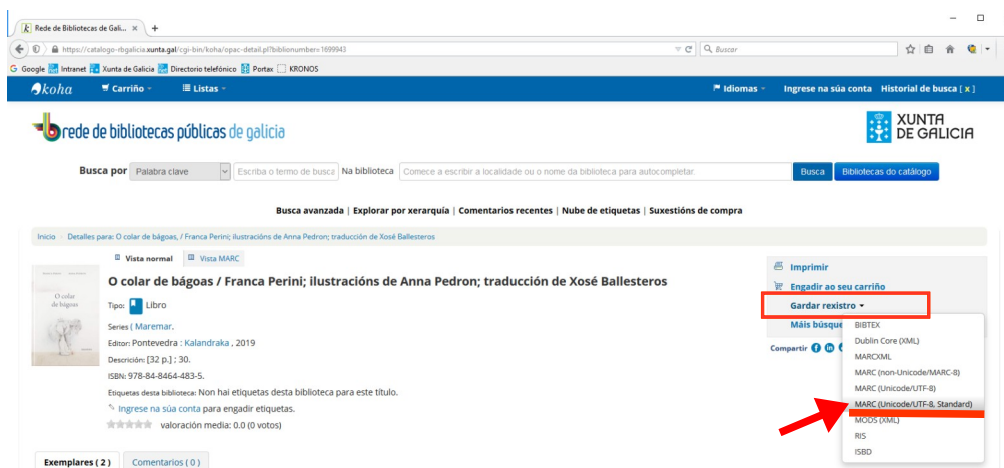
Rede de Bibliotecas de Gali... ×  +

https://catalogo-rbgalicia.xunta.gal/cgi-bin/koha/opac-detail.pl?biblionumber=1699943

Buscar

Google  Intranet  Xunta de Galicia  Directorio telefónico  Portax  KRONOS

koha  Carriño  Listas  Idiomas  Ingrese na súa conta  Historial de busca [x]

rede de bibliotecas públicas de galicia

XUNTA DE GALICIA

Busca por  Palabra clave  Escriba o termo de busca  Na biblioteca  Comece a escribir a localidade ou o nome da biblioteca para autocompletar.  Busca  Bibliotecas do catálogo

Busca avanzada | Explorar por xerarquía | Comentarios recentes | Nube de etiquetas | Suxestións de compra

Inicio › Detalles para: O colar de bágoas, / Franca Perini; ilustracións de Anna Pedron; tradución de Xosé Ballesteros

Vista normal  Vista MARC

O colar de bágoas

O colar de bágoas / Franca Perini; ilustracións de Anna Pedron; traducción de Xosé Ballesteros

Tipo: Libro

Series ( Maremar.

Editor: Pontevedra : Kalandraka , 2019

Descrición: [32 p.] ; 30.

ISBN: 978-84-8464-483-5.

Etiquetas desta biblioteca: Non hai etiquetas desta biblioteca para este título.

Ingrese na súa conta para engadir etiquetas.

valoración media: 0.0 (0 votos)

Exemplares ( 2 )  Comentarios ( 0 )

Imprimir

Engadir ao seu carriño

Gardar rexistro

Máis búsque

Compartir

BIBTEX
Dublin Core (XML)
MARCXML
MARC (non-Unicode/MARC-8)
MARC (Unicode/UTF-8)
MARC (Unicode/UTF-8, Standard)
MODS (XML)
RIS
ISBD